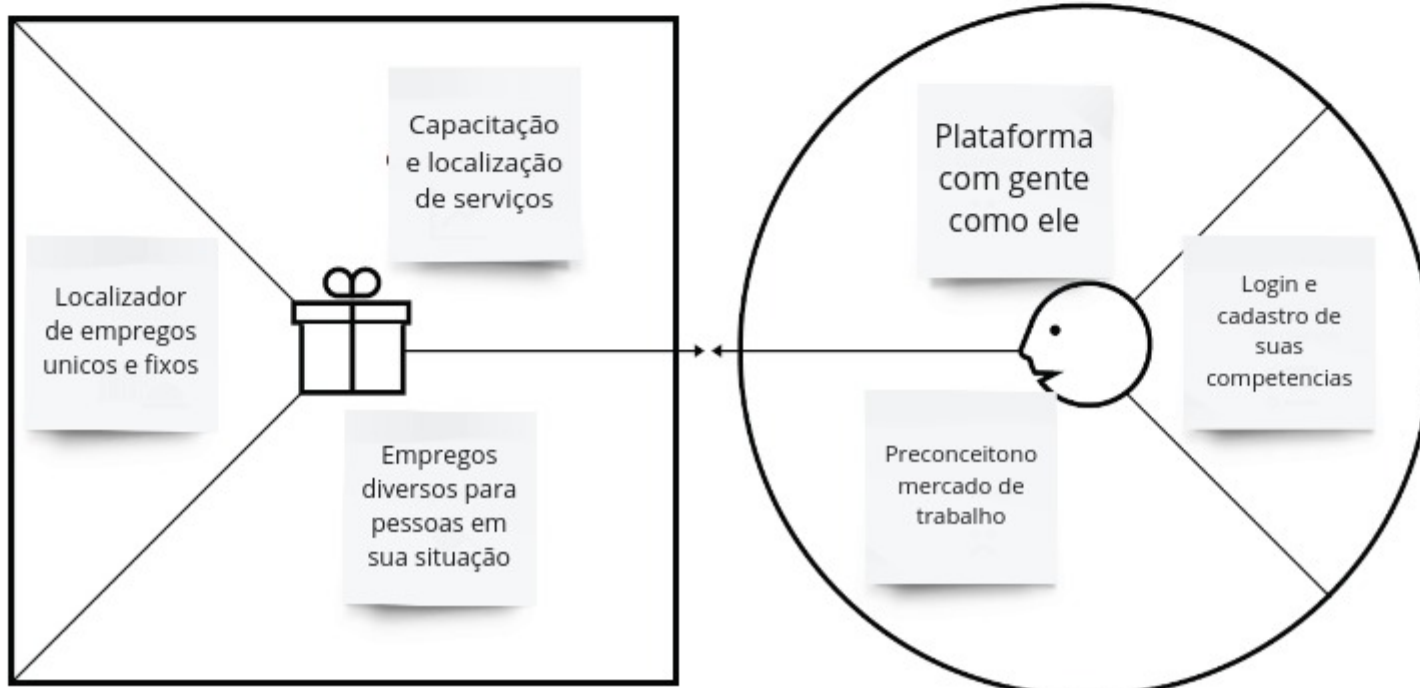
Capacitação e localização de serviços

Localizador de empregos unicos e fixos

Empregos diversos para pessoas em sua situação

Plataforma com gente como ele

Login e cadastro de suas competencias

Preconceitono mercado de trabalho